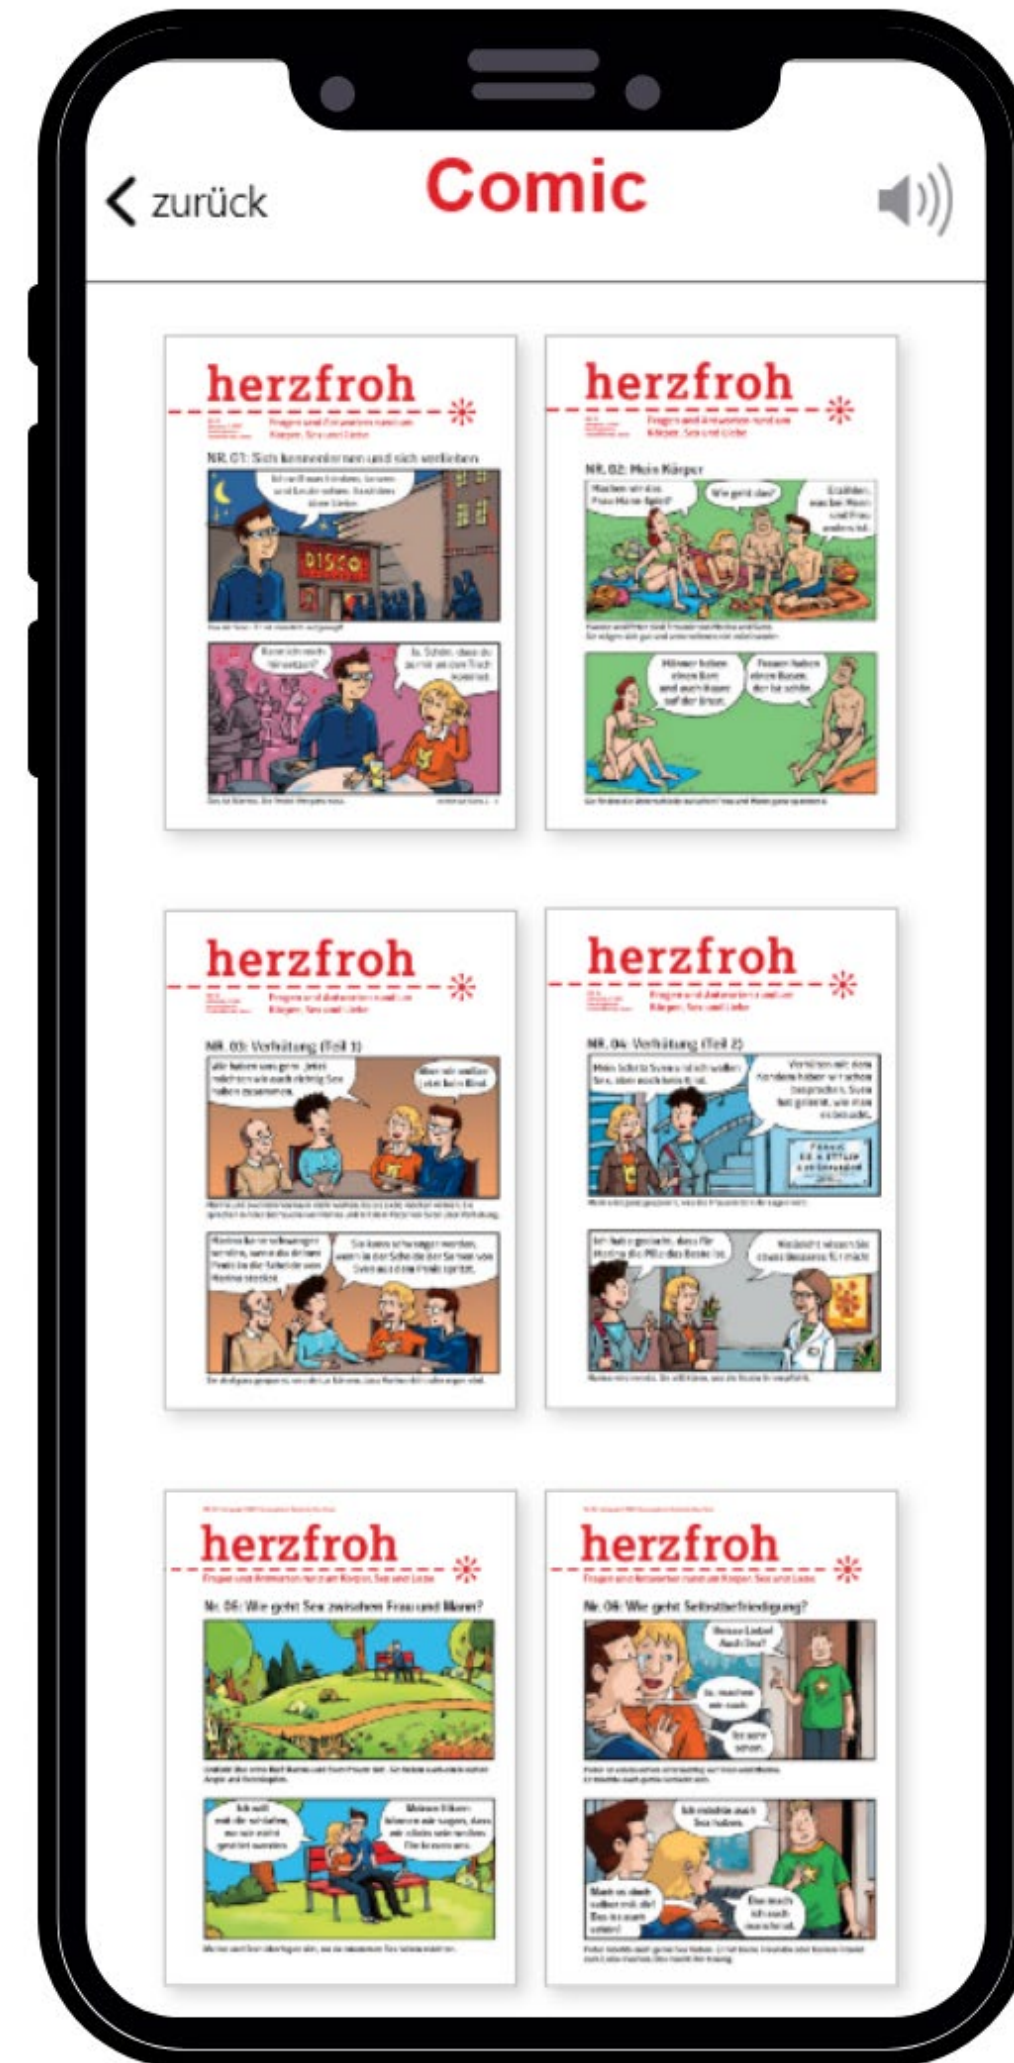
zurück

Comic

herzfroh

Fragen und Antworten rund um Körper, Sex und Liebe

NR. 01: Sich kennenlernen und sich verlieben

DISCO

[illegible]

herzfroh

Fragen und Antworten rund um Körper, Sex und Liebe

NR. 02: Mein Körper

Wie geht das?

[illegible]

herzfroh

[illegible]

NR. 03: Verhütung (Teil 1)

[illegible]

herzfroh

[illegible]

NR. 04: Verhütung (Teil 2)

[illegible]

herzfroh

Fragen und Antworten rund um Körper, Sex und Liebe

Nr. 05: Wie geht Sex zwischen Frau und Mann?

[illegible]

herzfroh

Fragen und Antworten rund um Körper, Sex und Liebe

Nr. 06: Wie geht Selbstbefriedigung?

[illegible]